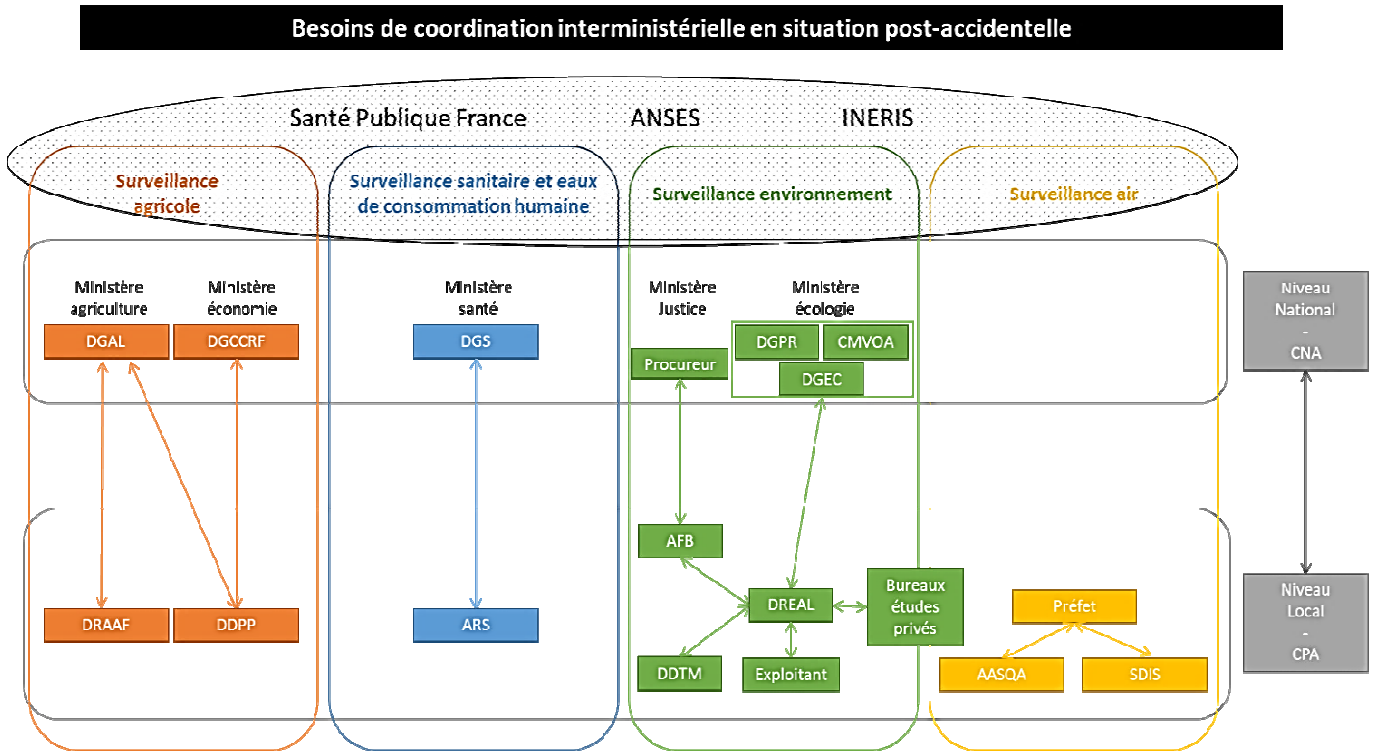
Besoins de coordination interministérielle en situation post-accidentelle

Santé Publique France ANSES INERIS

Surveillance agricole

Surveillance sanitaire et eaux de consommation humaine

Surveillance environnement

Surveillance air

Ministère agriculture

Ministère économie

DGAL

DGCCRF

Ministère santé

DGS

Ministère Justice

Ministère écologie

DGPR

CMVOA

DGEC

Procureur

Niveau National - CNA

AFB

DREAL

Bureaux études privés

DDTM

Exploitant

DRAAF

DDPP

ARS

Préfet

AASQA

SDIS

Niveau Local - CPA